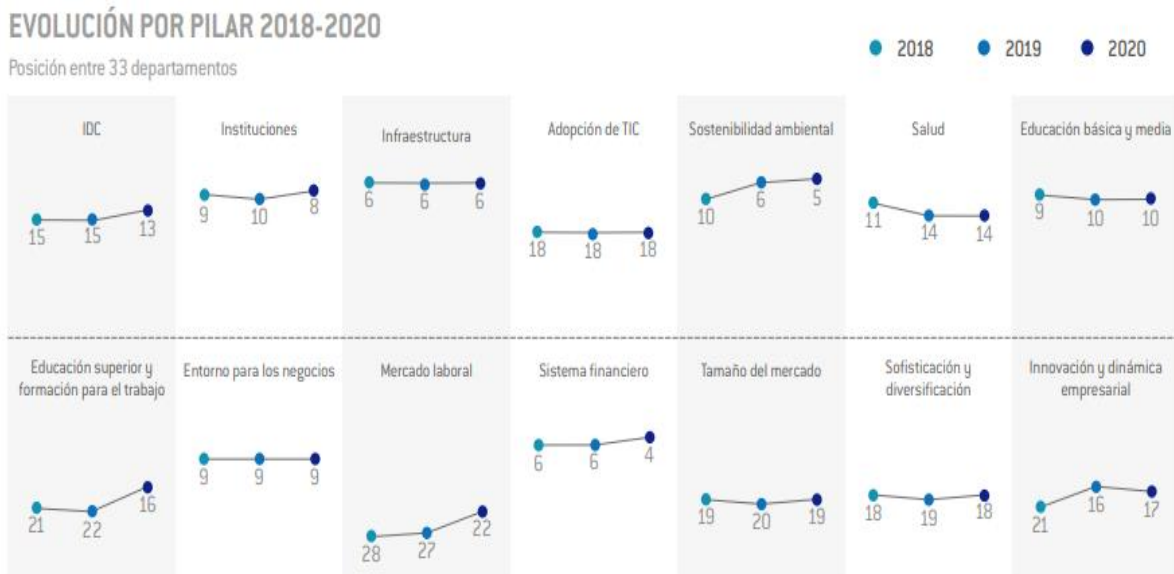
EVOLUCIÓN POR PILAR 2018-2020

Posición entre 33 departamentos

2018 2019 2020

IDC
15 15 13

Instituciones
9 10 8

Infraestructura
6 6 6

Adopción de TIC
18 18 18

Sostenibilidad ambiental
10 6 5

Salud
11 14 14

Educación básica y media
9 10 10

Educación superior y formación para el trabajo
21 22 16

Entorno para los negocios
9 9 9

Mercado laboral
28 27 22

Sistema financiero
6 6 4

Tamaño del mercado
19 20 19

Sofisticación y diversificación
18 19 18

Innovación y dinámica empresarial
21 16 17